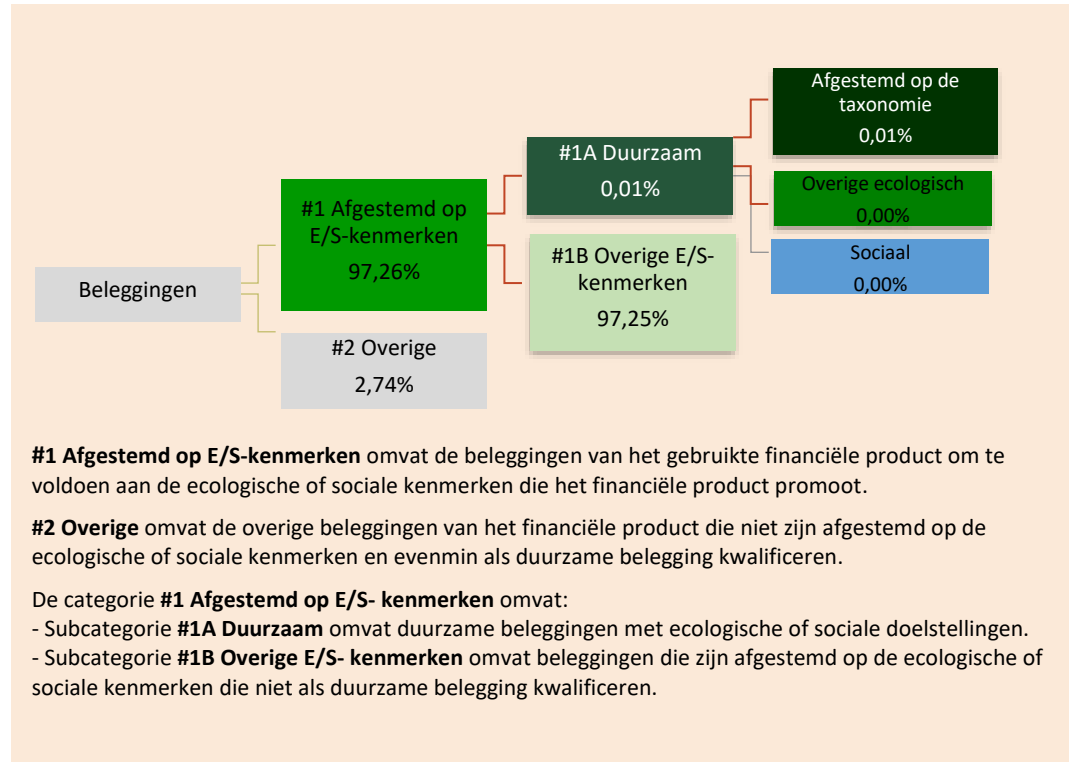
Beleggingen

#1 Afgestemd op E/S-kenmerken
97,26%

#2 Overige
2,74%

#1A Duurzaam
0,01%

#1B Overige E/S-kenmerken
97,25%

Afgestemd op de taxonomie
0,01%

Overige ecologisch
0,00%

Sociaal
0,00%

**#1 Afgestemd op E/S-kenmerken** omvat de beleggingen van het gebruikte financiële product om te voldoen aan de ecologische of sociale kenmerken die het financiële product promoot.

**#2 Overige** omvat de overige beleggingen van het financiële product die niet zijn afgestemd op de ecologische of sociale kenmerken en evenmin als duurzame belegging kwalificeren.

De categorie **#1 Afgestemd op E/S- kenmerken** omvat:
- Subcategorie **#1A Duurzaam** omvat duurzame beleggingen met ecologische of sociale doelstellingen.
- Subcategorie **#1B Overige E/S- kenmerken** omvat beleggingen die zijn afgestemd op de ecologische of sociale kenmerken die niet als duurzame belegging kwalificeren.